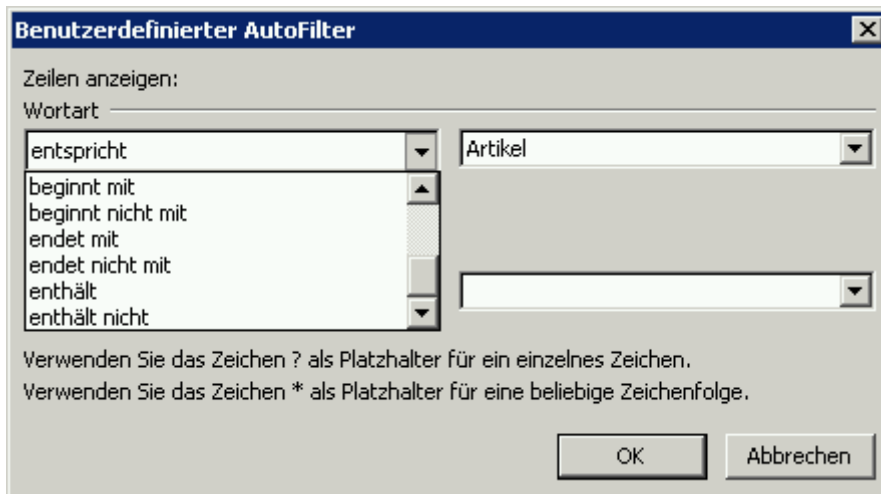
Benutzerdefinierter AutoFilter

Zeilen anzeigen:
Wortart

entspricht
Artikel

beginnt mit
beginnt nicht mit
endet mit
endet nicht mit
enthält
enthält nicht

Verwenden Sie das Zeichen ? als Platzhalter für ein einzelnes Zeichen.
Verwenden Sie das Zeichen * als Platzhalter für eine beliebige Zeichenfolge.

OK
Abbrechen